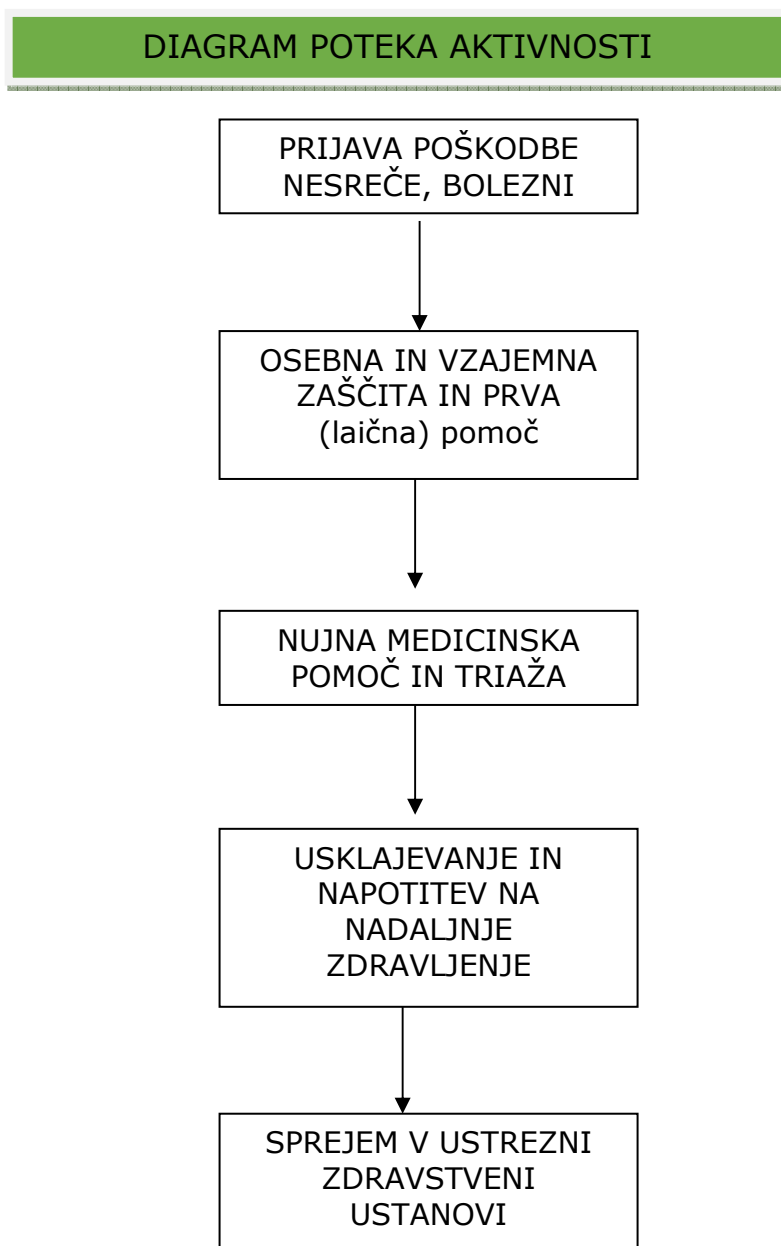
DIAGRAM POTEKA AKTIVNOSTI

PRIJAVA POŠKODBE NESREČE, BOLEZNI

OSEBNA IN VZAJEMNA ZAŠČITA IN PRVA (laična) pomoč

NUJNA MEDICINSKA POMOČ IN TRIAŽA

USKLAJEVANJE IN NAPOTITEV NA NADALJNJE ZDRAVLJENJE

SPREJEM V USTREZNI ZDRAVSTVENI USTANOVI